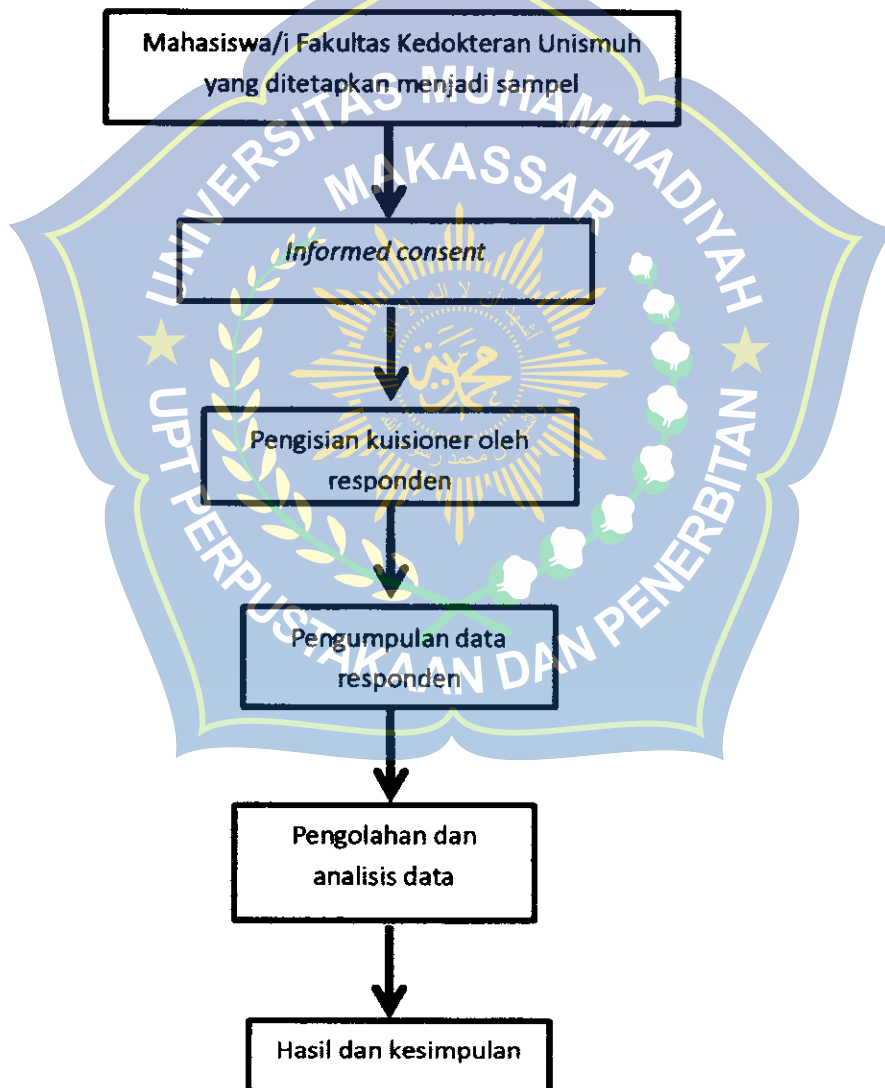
Mahasiswa/i Fakultas Kedokteran Unismuh yang ditetapkan menjadi sampel

Informed consent

Pengisian kuisioner oleh responden

Pengumpulan data responden

Pengolahan dan analisis data

Hasil dan kesimpulan

UNIVERSITAS MUHAMMADIYAH MAKASSAR

UPT PERPUSTAKAAN DAN PENERBITAN